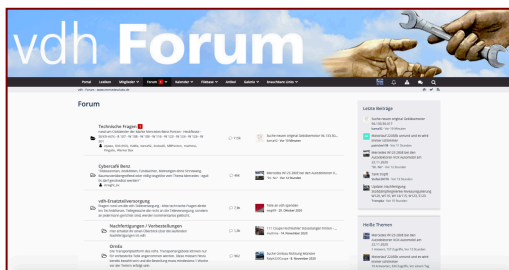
vdh Forum

Portal Lexikon Mitglieder Forum Kalender Filebase Artikel Galerie Anzeichnen Links

vdh › Forum › www.mercedesclubs.de

Forum

Technische Fragen
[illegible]

Cyberstall Benz
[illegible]

vdh-Ersatzteilversorgung
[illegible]

Nachfertigungen / Verbesserungen
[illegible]

Orekla
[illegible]

Letzte Beiträge

Heiße Themen